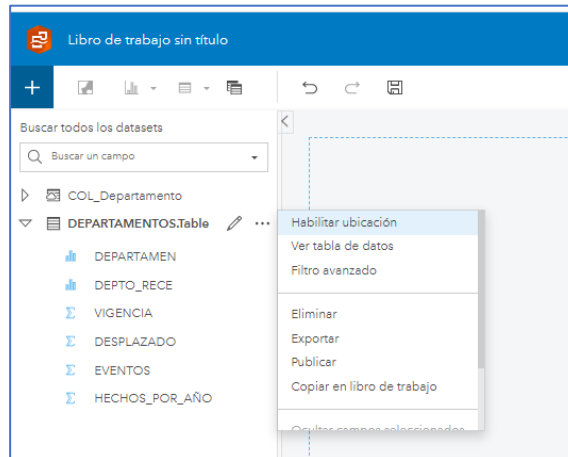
Libro de trabajo sin título

+

Buscar todos los datasets

Buscar un campo

COL_Departamento

DEPARTAMENTOS.Table

DEPARTAMEN

DEPTO_RECE

VIGENCIA

DESPLAZADO

EVENTOS

HECHOS_POR_AÑO

Habilitar ubicación

Ver tabla de datos

Filtro avanzado

Eliminar

Exportar

Publicar

Copiar en libro de trabajo

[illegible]